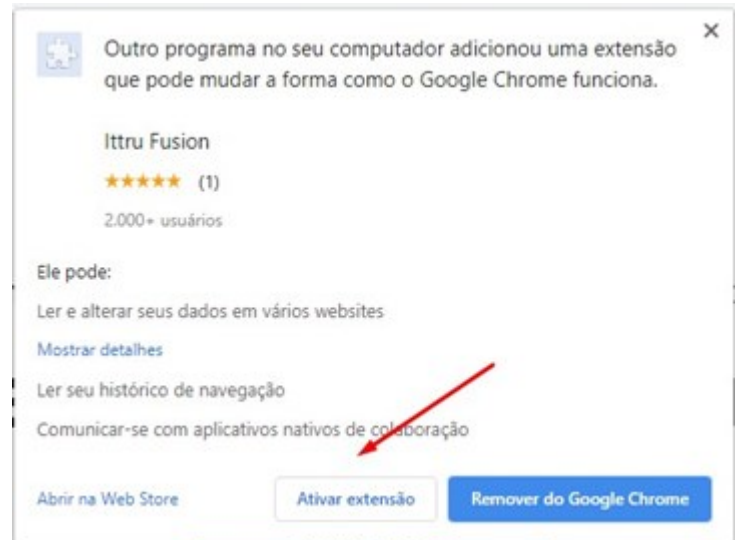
×

Outro programa no seu computador adicionou uma extensão que pode mudar a forma como o Google Chrome funciona.

Ittru Fusion

★★★★★ (1)

2.000+ usuários

Ele pode:

Ler e alterar seus dados em vários websites

Mostrar detalhes

Ler seu histórico de navegação

Comunicar-se com aplicativos nativos de colaboração

Abrir na Web Store

Ativar extensão

Remover do Google Chrome